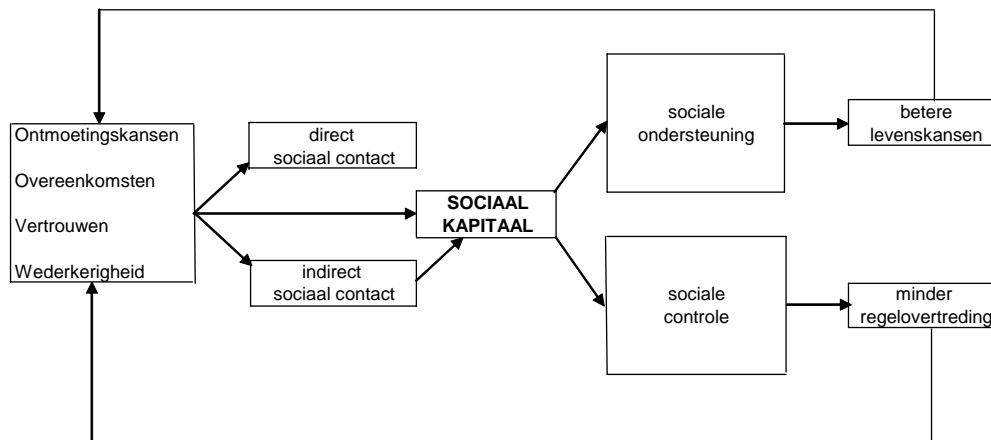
Ontmoetingskansen

Overeenkomsten

Vertrouwen

Wederkerigheid

direct sociaal contact

indirect sociaal contact

SOCIAAL KAPITAAL

sociale ondersteuning

sociale controle

betere levenskansen

minder regelovertreding